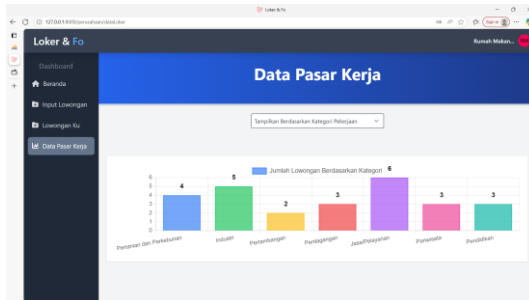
Loker & Fo

127.0.0.1:8000/perusahaan/dataLoker

Loker & Fo

Rumah Makan...

Dashboard

Beranda

Input Lowongan

Lowongan Ku

Data Pasar Kerja

Data Pasar Kerja

Tampilkan Berdasarkan Kategori Pekerjaan

Jumlah Lowongan Berdasarkan Kategori

6
5
4
3
2
1
0

4
5
2
3
6
3
3

Pertanian dan Perkebunan
Industri
Pertambangan
Perdagangan
Jasa/Pelayanan
Pariwisata
Pendidikan